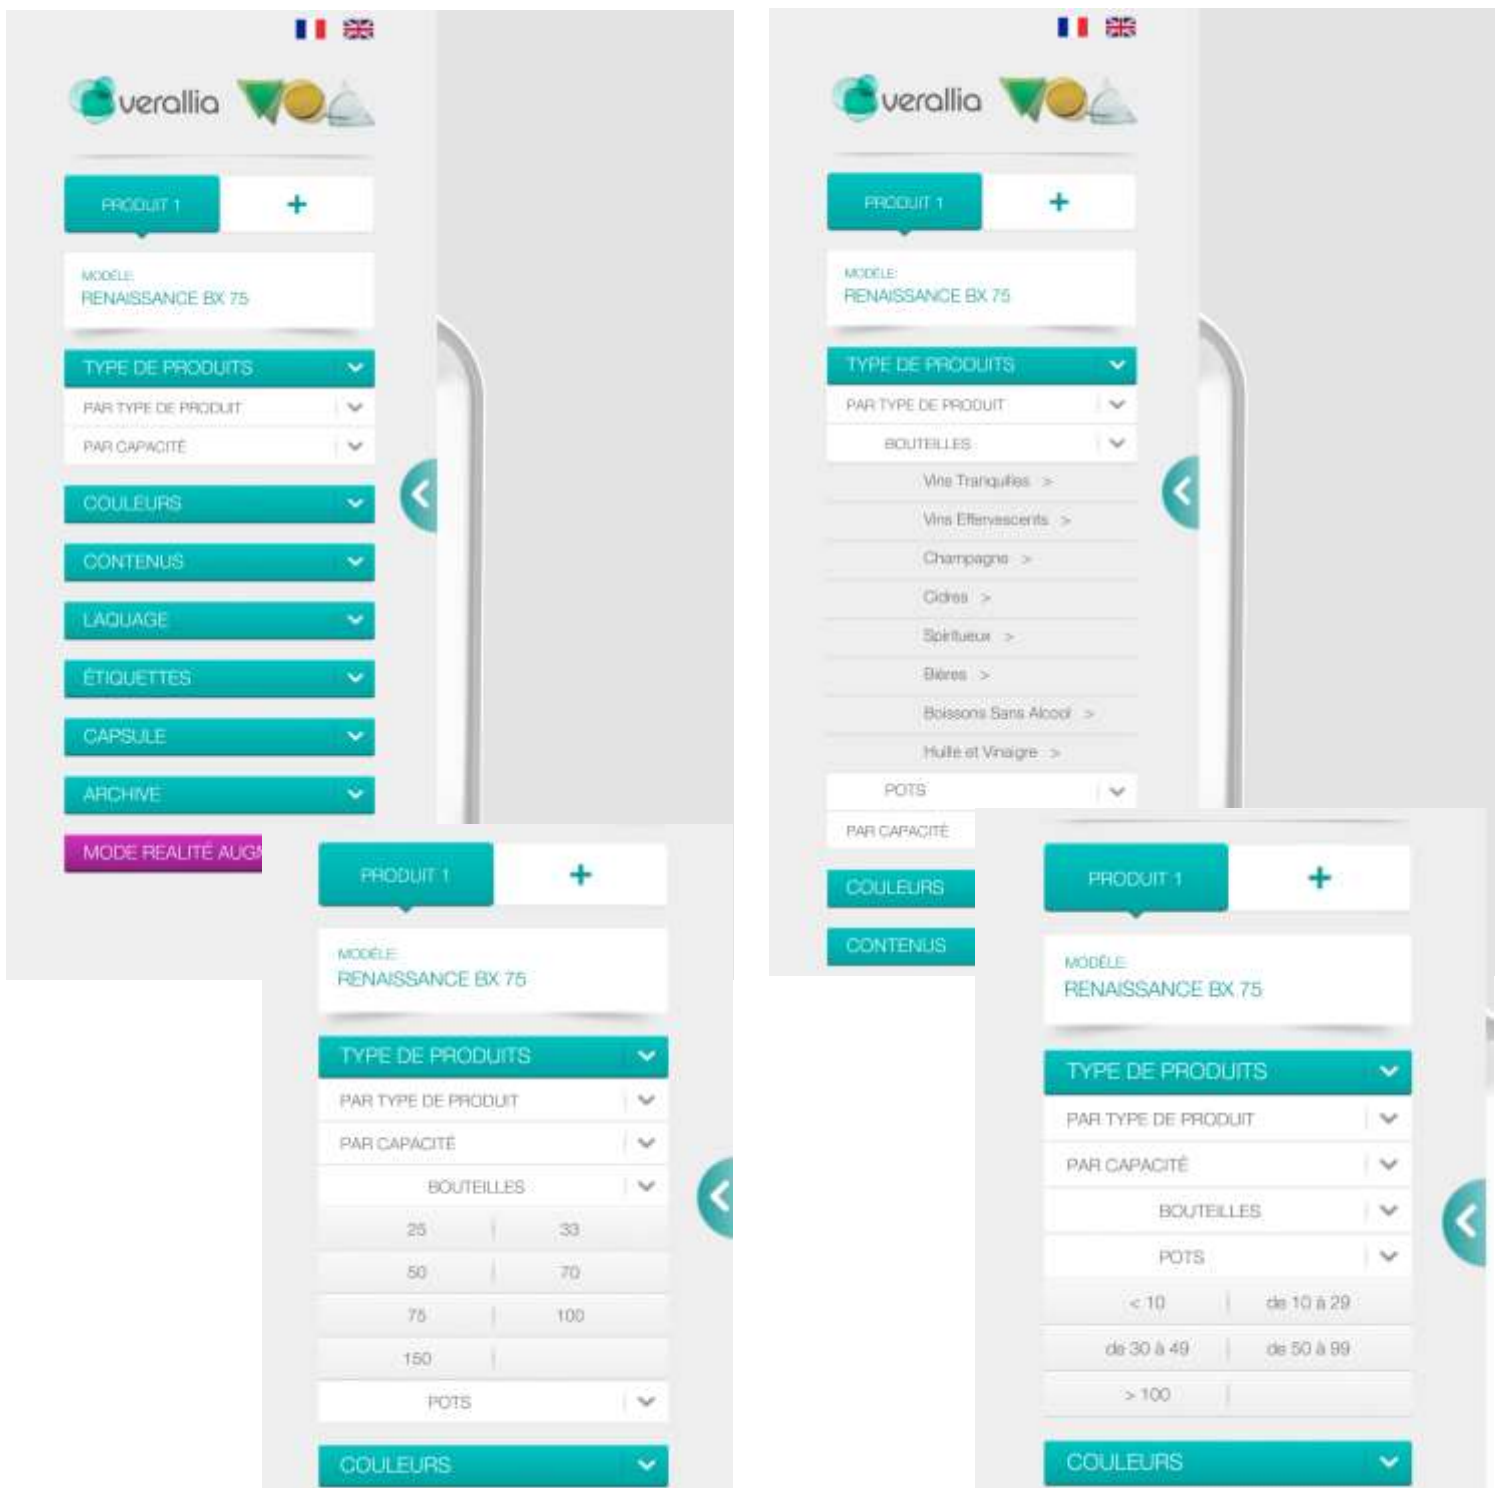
verallia

PRODUIT 1
+

MODÈLE
RENAISSANCE BX 75

TYPE DE PRODUITS
PAR TYPE DE PRODUIT
PAR CAPACITÉ
COULEURS
CONTENUS
LAQUAGE
ÉTIQUETTES
CAPSULE
ARCHIVE
MODE REALITÉ AUG

verallia

PRODUIT 1
+

MODÈLE
RENAISSANCE BX 75

TYPE DE PRODUITS
PAR TYPE DE PRODUIT
BOUTEILLES
Vins Tranquilles >
Vins Effervescents >
Champagne >
Cidres >
Spiritueux >
Bières >
Boissons Sans Alcool >
Huile et Vinaigre >
POTS
PAR CAPACITÉ
COULEURS
CONTENUS

PRODUIT 1
+

MODÈLE
RENAISSANCE BX 75

TYPE DE PRODUITS
PAR TYPE DE PRODUIT
PAR CAPACITÉ
BOUTEILLES

| 25 | 33 |
|---|---|
| 50 | 70 |
| 75 | 100 |
| 150 | |

POTS
COULEURS

PRODUIT 1
+

MODÈLE
RENAISSANCE BX 75

TYPE DE PRODUITS
PAR TYPE DE PRODUIT
PAR CAPACITÉ
BOUTEILLES
POTS

| < 10 | de 10 à 29 |
|---|---|
| de 30 à 49 | de 50 à 99 |
| > 100 | |

COULEURS